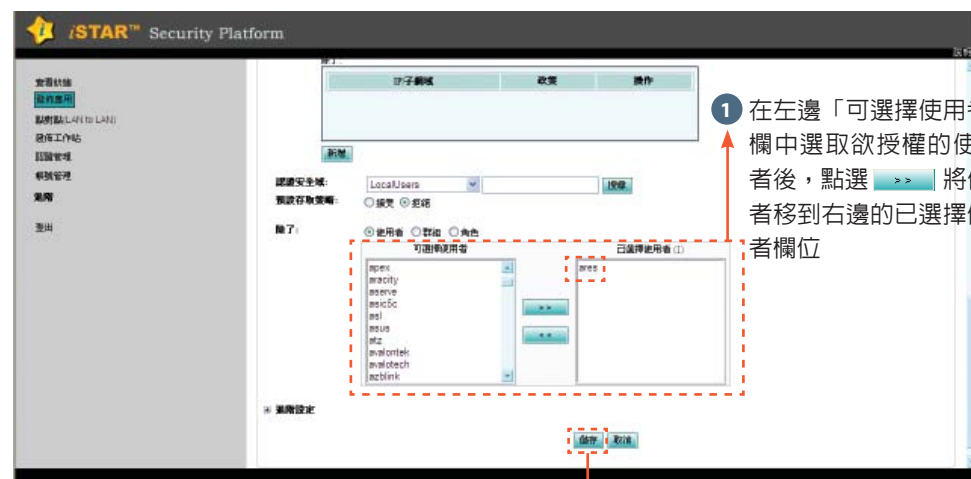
iSTAR™ Security Platform

查看統計
政府應用
點對點(LAN to LAN)
發佈工作站
認證管理
帳號管理
進階
登出

除了:

| IP子網域 | 政策 | 操作 |
|---|---|---|

新增

認證安全域: LocalUsers 搜尋
預設存取策略: ○接受 ◉拒絕

除了: ◉使用者 ○群組 ○角色

可選擇使用者
apex
aracity
aserve
asic5c
asl
asus
atz
avalontek
avalotech
azblink

>>
<<

已選擇使用者 (1)
ares

⊞ 進階設定

儲存 取消

1 在左邊「可選擇使用者」欄中選取欲授權的使用者後，點選 >> 將使用者移到右邊的已選擇使用者欄位